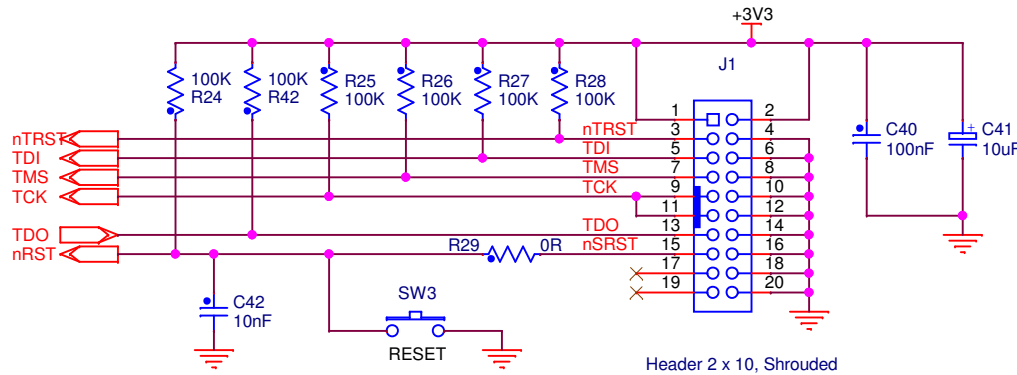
+3V3

100K R24
100K R42
R25 100K
R26 100K
R27 100K
R28 100K

J1

nTRST
TDI
TMS
TCK
TDO
nRST

nTRST
TDI
TMS
TCK
TDO
nSRST

R29 0R

1 2
3 4
5 6
7 8
9 10
11 12
13 14
15 16
17 18
19 20

C40 100nF
C41 10uF

C42 10nF

SW3
RESET

Header 2 x 10, Shrouded